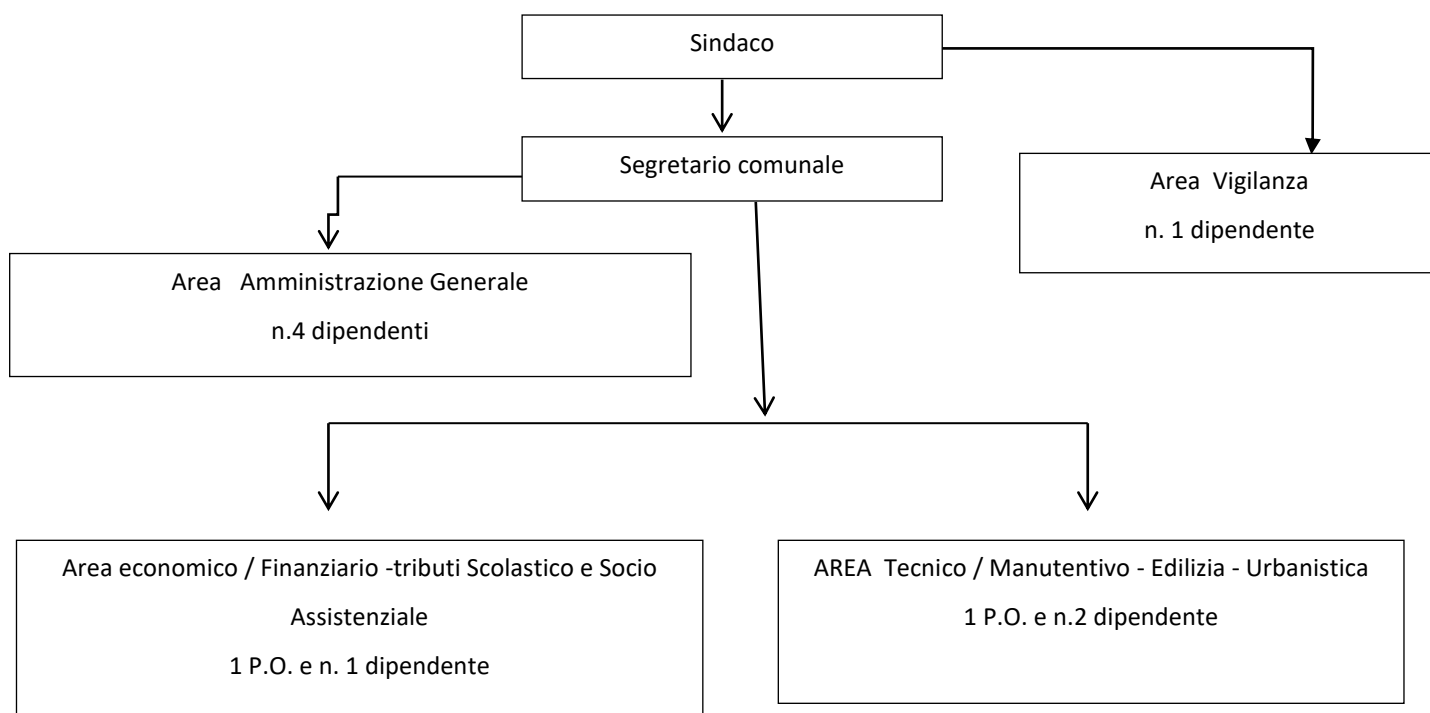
Sindaco

Segretario comunale

Area Vigilanza

n. 1 dipendente

Area Amministrazione Generale

n.4 dipendenti

Area economico / Finanziario -tributi Scolastico e Socio Assistenziale

1 P.O. e n. 1 dipendente

AREA Tecnico / Manutentivo - Edilizia - Urbanistica

1 P.O. e n.2 dipendente